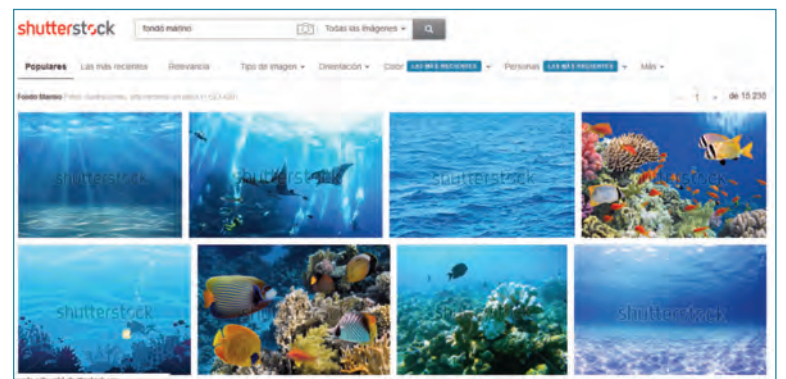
shutterstock

fondo marino

Todas las imágenes

Populares Las más recientes Relevancia Tipo de imagen Orientación Color LAS MÁS RECIENTES Personas LAS MÁS RECIENTES Más

Fondo Marino Fotos, ilustraciones, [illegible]

1 de 15 230

shutterstock

shutterstock

shutterstock

shutterstock

shutterstock

shutterstock

shutterstock

shutterstock